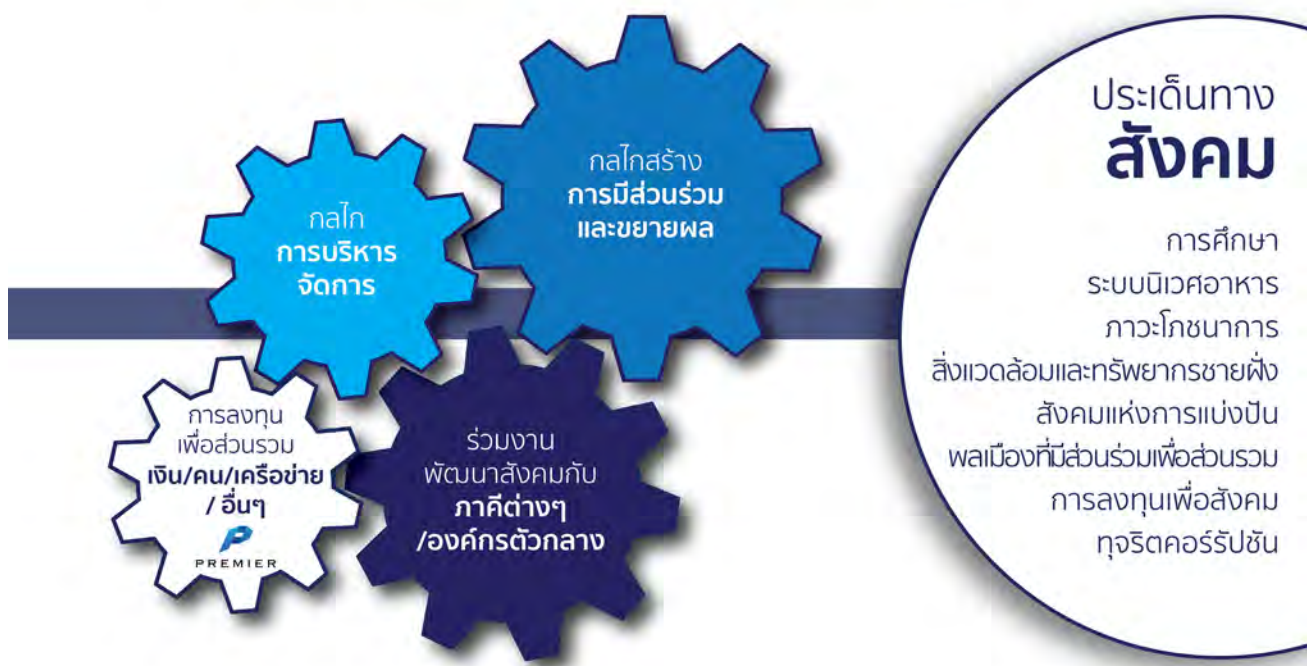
กลไก
การบริหารจัดการ

กลไกสร้าง
การมีส่วนร่วมและขยายผล

การลงทุนเพื่อส่วนรวม
เงิน/คน/เครือข่าย / อื่นๆ

PREMIER

ร่วมงานพัฒนาสังคมกับ
ภาคีต่างๆ /องค์กรตัวกลาง

ประเด็นทาง
สังคม

การศึกษา
ระบบนิเวศอาหาร
ภาวะโภชนาการ
สิ่งแวดล้อมและทรัพยากรชายฝั่ง
สังคมแห่งการแบ่งปัน
พลเมืองที่มีส่วนร่วมเพื่อส่วนรวม
การลงทุนเพื่อสังคม
ทุจริตคอร์รัปชัน